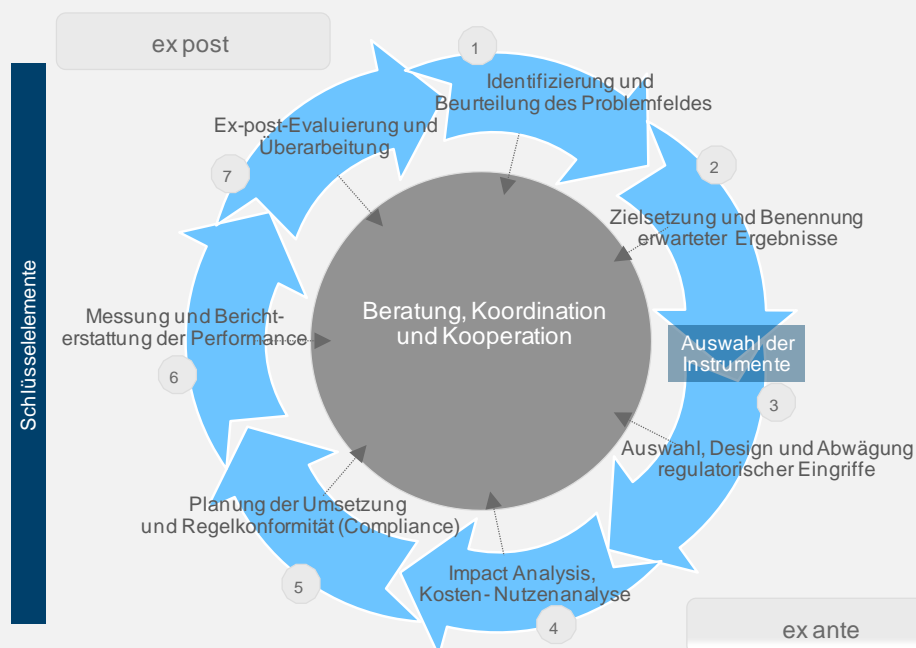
ex post

Schlüsselelemente

1
Identifizierung und Beurteilung des Problemfeldes

2
Zielsetzung und Benennung erwarteter Ergebnisse

Auswahl der Instrumente

3
Auswahl, Design und Abwägung regulatorischer Eingriffe

4
Impact Analysis, Kosten- Nutzenanalyse

5
Planung der Umsetzung und Regelkonformität (Compliance)

6
Messung und Berichterstattung der Performance

7
Ex-post-Evaluierung und Überarbeitung

Beratung, Koordination und Kooperation

ex ante